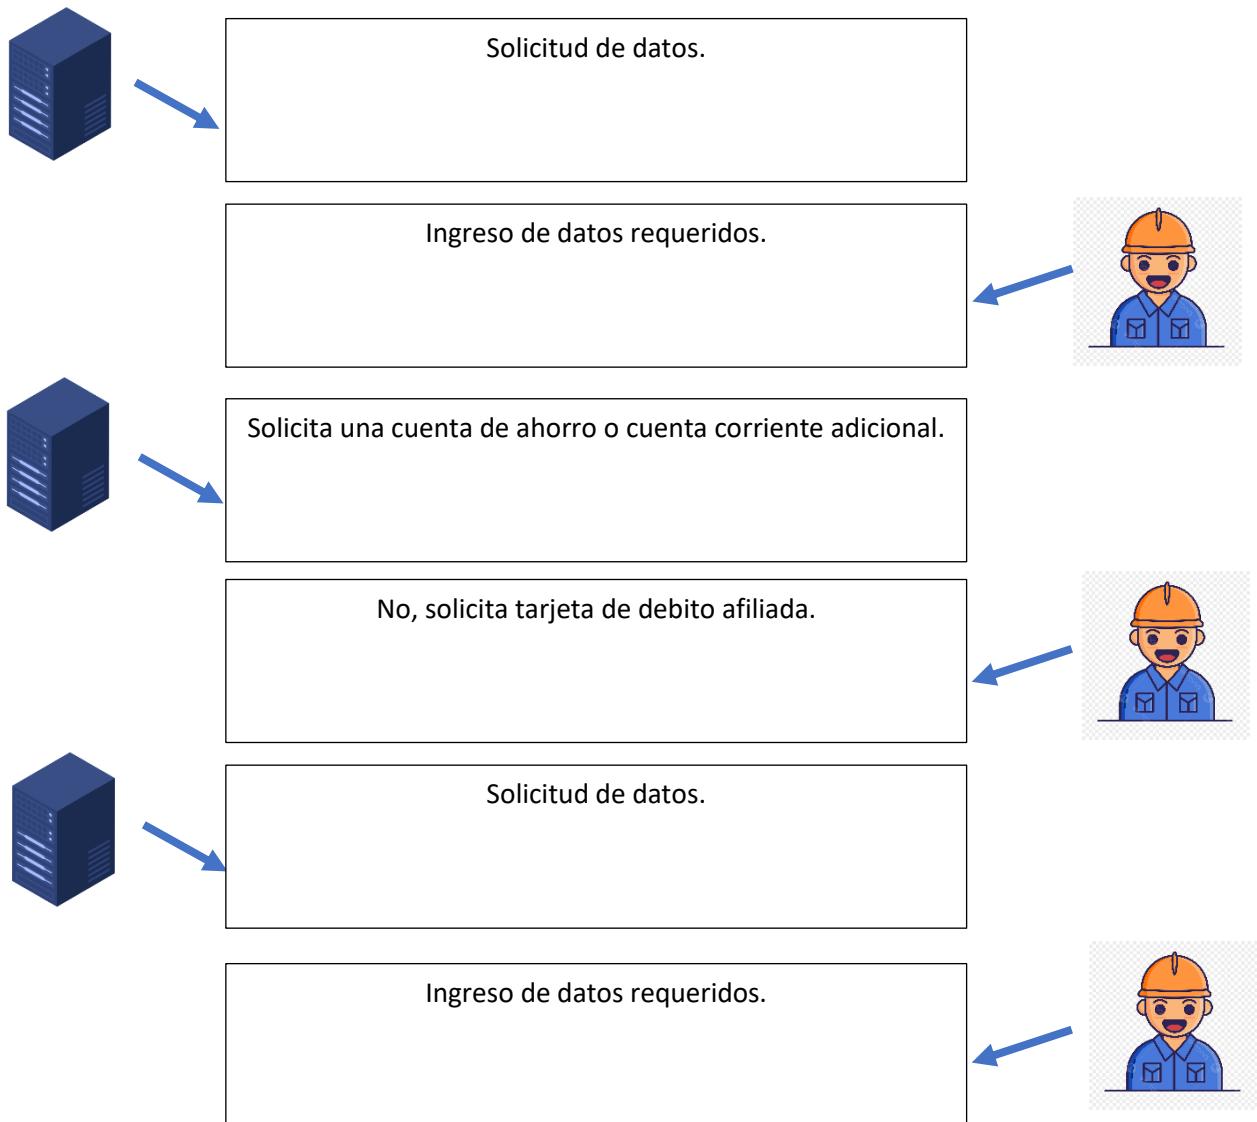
Solicitud de datos.

Ingreso de datos requeridos.

Solicita una cuenta de ahorro o cuenta corriente adicional.

No, solicita tarjeta de debito afiliada.

Solicitud de datos.

Ingreso de datos requeridos.